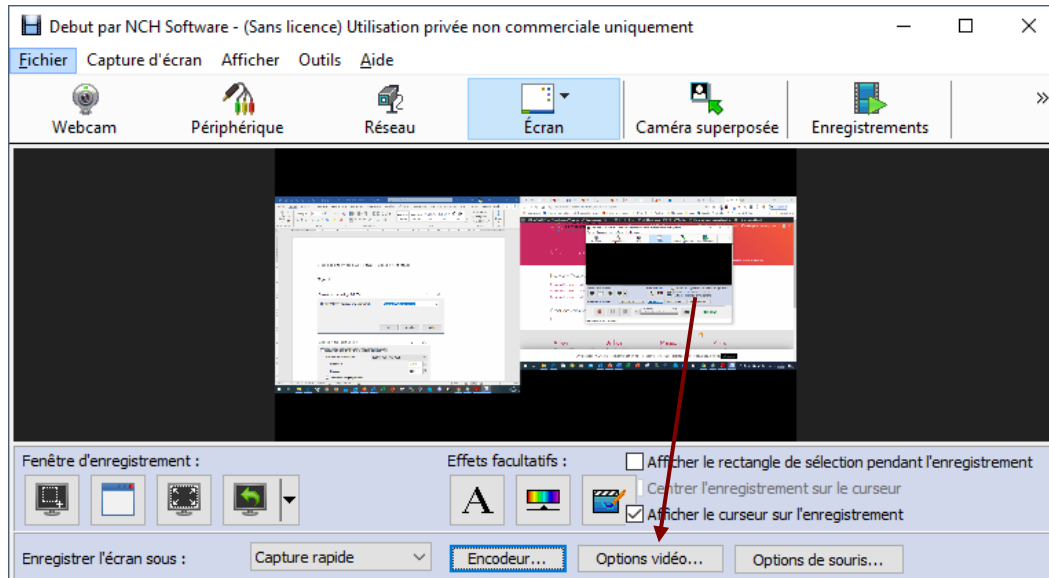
Debut par NCH Software - (Sans licence) Utilisation privée non commerciale uniquement

Fichier Capture d'écran Afficher Outils Aide

Webcam Périphérique Réseau Écran Caméra superposée Enregistrements »

Fenêtre d'enregistrement :

Effets facultatifs :

Afficher le rectangle de sélection pendant l'enregistrement

Centrer l'enregistrement sur le curseur

Afficher le curseur sur l'enregistrement

Enregistrer l'écran sous : Capture rapide Encodeur... Options vidéo... Options de souris...